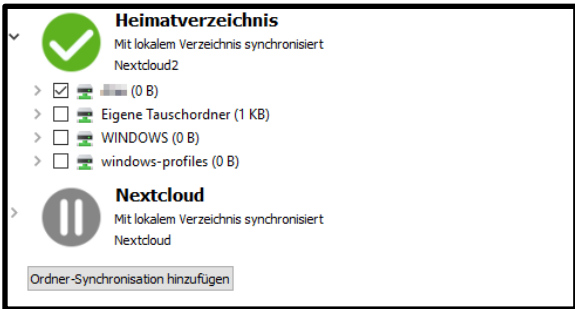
Heimatverzeichnis
Mit lokalem Verzeichnis synchronisiert
Nextcloud2

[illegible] (0 B)
Eigene Tauschordner (1 KB)
WINDOWS (0 B)
windows-profiles (0 B)

Nextcloud
Mit lokalem Verzeichnis synchronisiert
Nextcloud

Ordner-Synchronisation hinzufügen